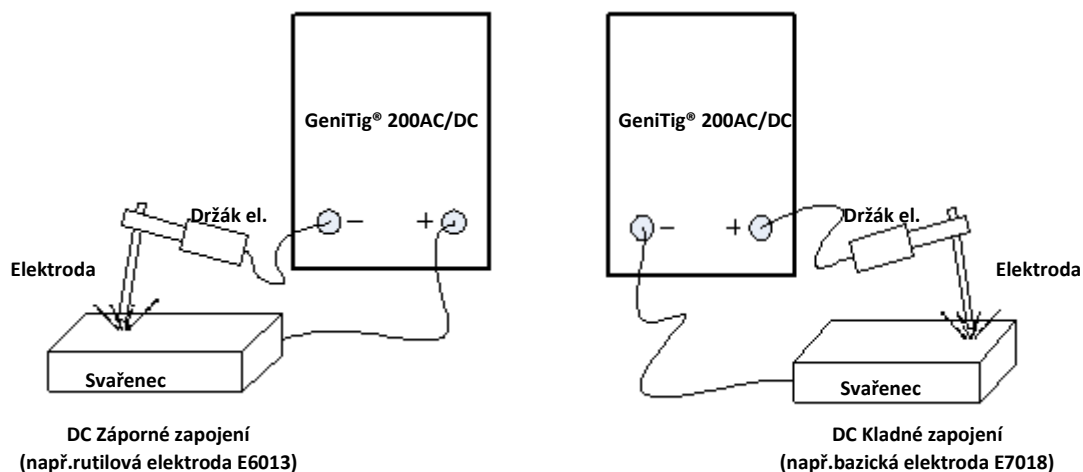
GeniTig® 200AC/DC

Držák el.

−

+

Elektroda

Svařenec

DC Záporné zapojení
(např.rutilová elektroda E6013)

GeniTig® 200AC/DC

−

+

Držák el.

Elektroda

Svařenec

DC Kladné zapojení
(např.bazická elektroda E7018)